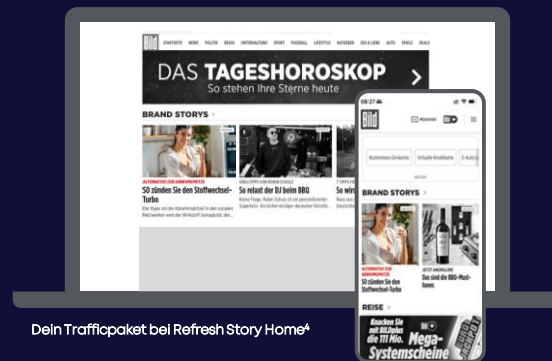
Bild

STARTSEITE NEWS POLITIK REGIO UNTERHALTUNG SPORT FUSSBALL LIFESTYLE RATGEBER SEX & LIEBE AUTO SPIELE DEALS

DAS TAGESHOROSKOP
So stehen Ihre Sterne heute

BRAND STORYS

ALTERNATIVE ZUR ABNEHMSPRITZE
SO zünden Sie den Stoffwechsel-Turbo

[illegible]
So relaxt der DJ beim BBQ

So wir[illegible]

09:27

Bild

BRAND STORYS

ALTERNATIVE ZUR ABNEHMSPRITZE
SO zünden Sie den Stoffwechsel-Turbo

JETZT ANGRILLEN
Das sind die BBQ-Must-haves

REISE

Knacken Sie mit BILDplus die 111 Mio.
Mega-Systemscheine

Dein Trafficpaket bei Refresh Story Home⁴